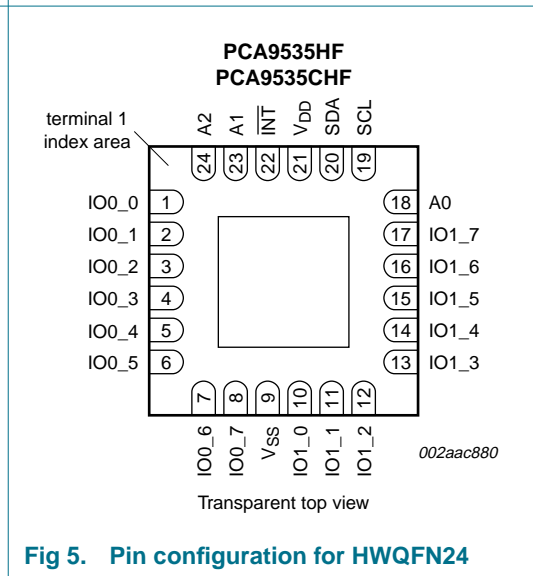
PCA9535HF
PCA9535CHF

terminal 1
index area

A2 A1 $\overline{INT}$ $V_{DD}$ SDA SCL

24 23 22 21 20 19

IO0_0 1
IO0_1 2
IO0_2 3
IO0_3 4
IO0_4 5
IO0_5 6

18 A0
17 IO1_7
16 IO1_6
15 IO1_5
14 IO1_4
13 IO1_3

7 8 9 10 11 12

IO0_6 IO0_7 $V_{SS}$ IO1_0 IO1_1 IO1_2

002aac880

Transparent top view

Fig 5. Pin configuration for HWQFN24